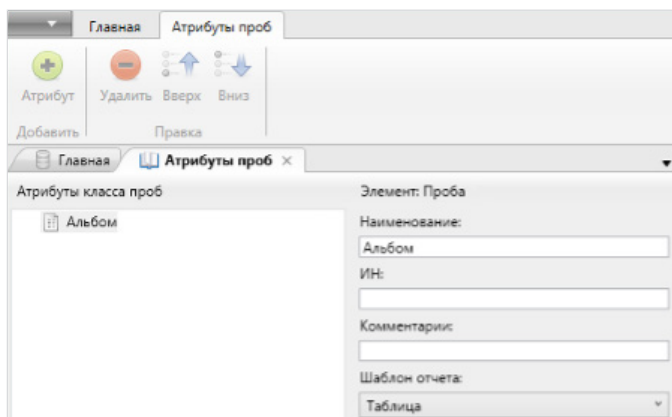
Главная
Атрибуты проб

Атрибут
Добавить

Удалить
Вверх
Вниз
Правка

Главная
Атрибуты проб ×

Атрибуты класса проб

Альбом

Элемент: Проба

Наименование:

Альбом

ИН:

Комментарии:

Шаблон отчета:

Таблица